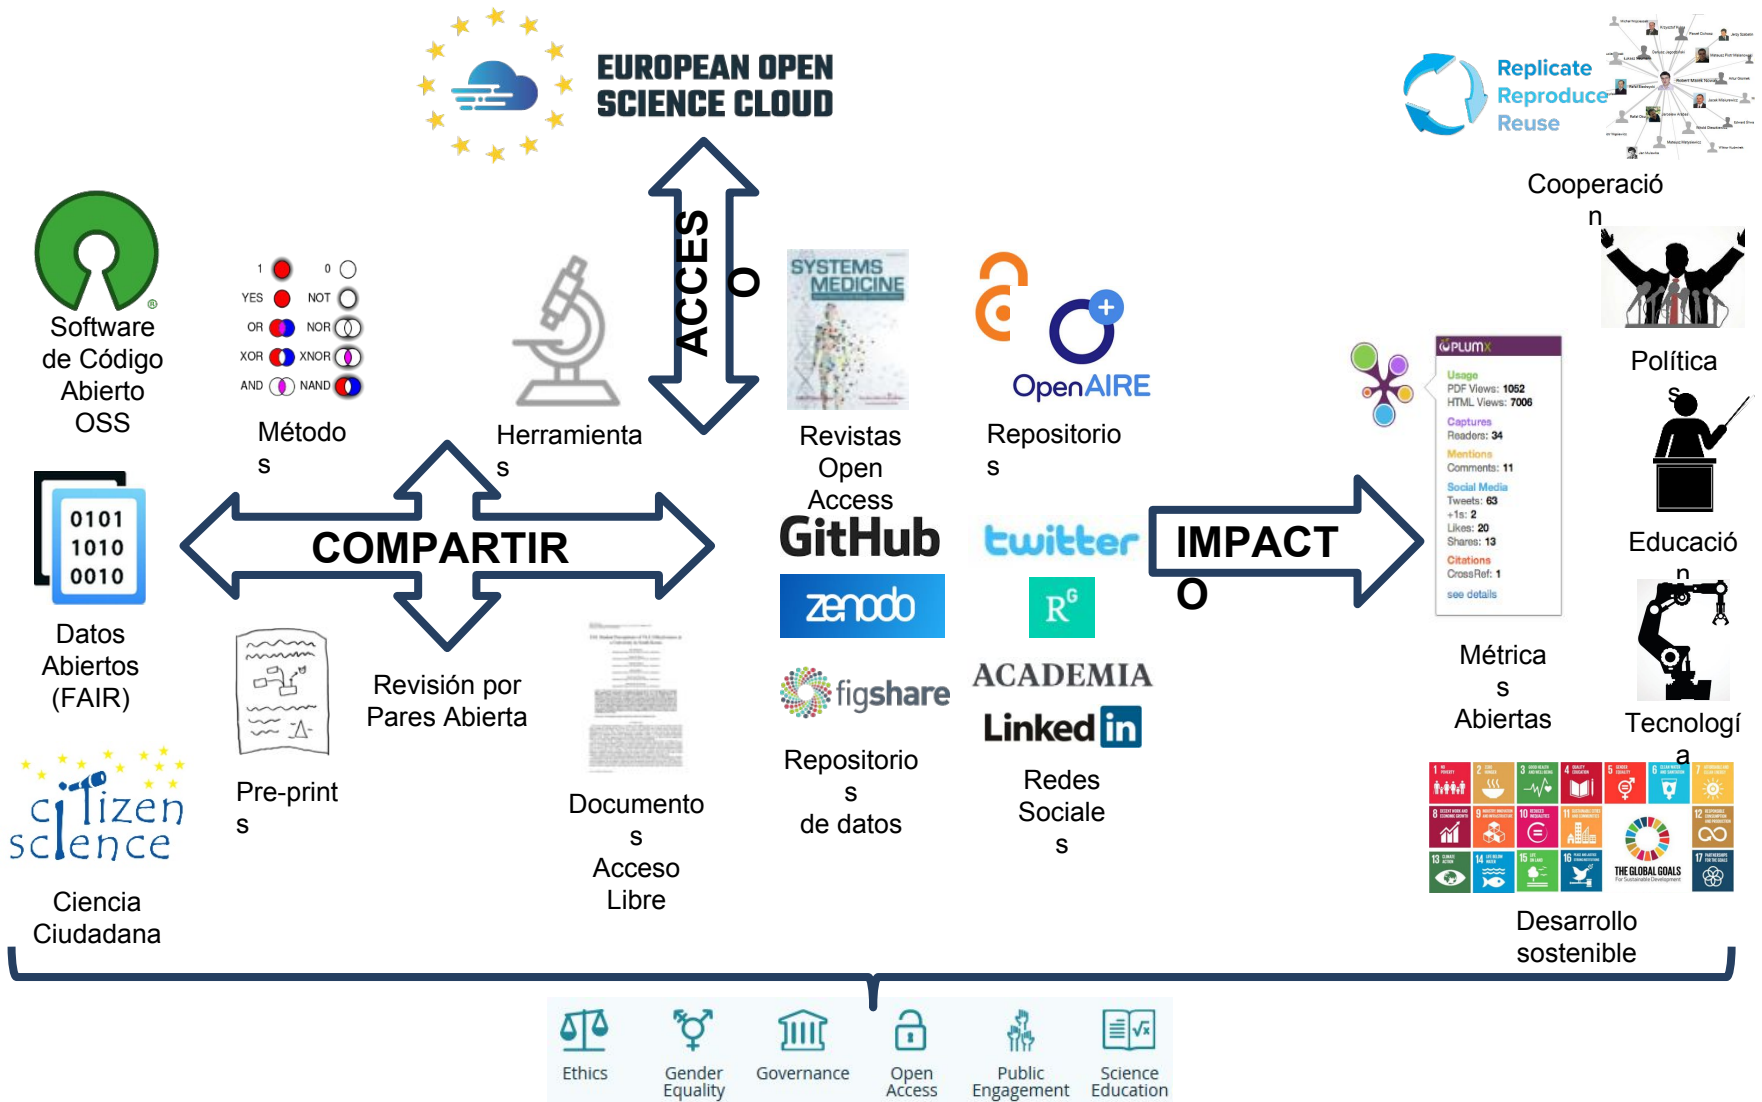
EUROPEAN OPEN SCIENCE CLOUD

Replicate
Reproduce
Reuse

Cooperación

Software de Código Abierto OSS

1 0
YES NOT
OR NOR
XOR XNOR
AND NAND

Métodos

Herramientas

ACCESO

SYSTEMS MEDICINE

Revistas Open Access

Open AIRE

Repositorios

Política

Educación

PLUMX
Usage
PDF Views: 1052
HTML Views: 7006
Captures
Readers: 34
Mentions
Comments: 11
Social Media
Tweets: 63
+1s: 2
Likes: 20
Shares: 13
Citations
CrossRef: 1
see details

0101
1010
0010

Datos Abiertos (FAIR)

COMPARTIR

GitHub

zenodo

twitter

R$^G$

IMPACTO

Métricas Abiertas

Tecnología

figshare

ACADEMIA

LinkedIn

Revisión por Pares Abierta

Pre-prints

Documentos Acceso Libre

Repositorios de datos

Redes Sociales

citizen science

Ciencia Ciudadana

THE GLOBAL GOALS

Desarrollo sostenible

Ethics
Gender Equality
Governance
Open Access
Public Engagement
Science Education